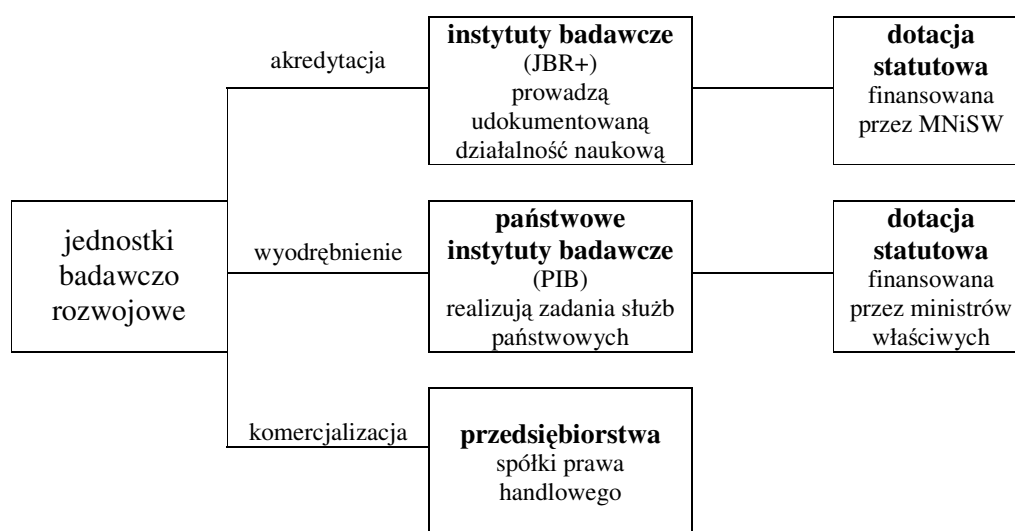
jednostki badawczo rozwojowe

akredytacja

**instytuty badawcze**
(JBR+)
prowadzą udokumentowaną działalność naukową

**dotacja statutowa**
finansowana przez MNiSW

wyodrębnienie

**państwowe instytuty badawcze**
(PIB)
realizują zadania służb państwowych

**dotacja statutowa**
finansowana przez ministrów właściwych

komercjalizacja

**przedsiębiorstwa**
spółki prawa handlowego